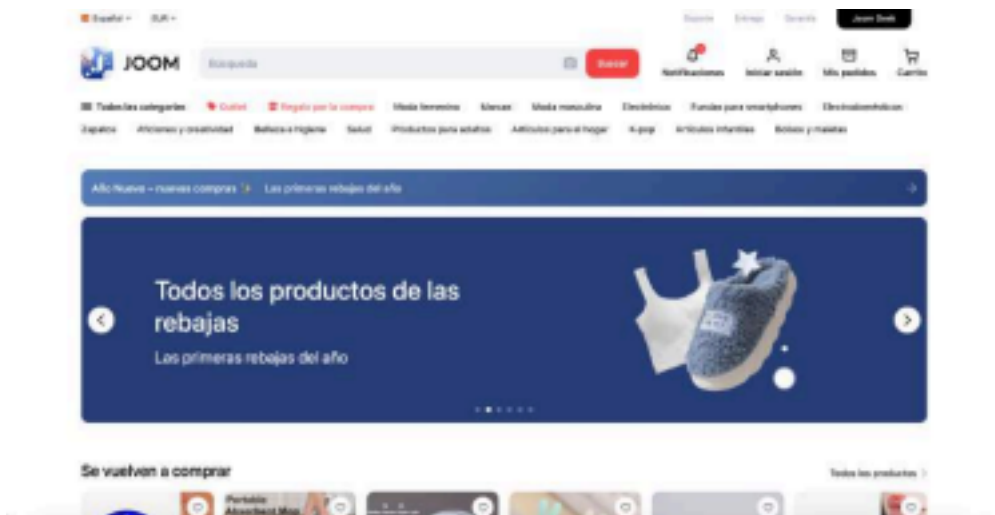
Español EUR

Soporte Entrega Garantía Joom Geek

JOOM Búsqueda Buscar

Notificaciones Iniciar sesión Mis pedidos Carrito

Todas las categorías Outlet Regalo por la compra Moda femenina Marcas Moda masculina Electrónica Fundas para smartphones Electrodomésticos Zapatos Aficiones y creatividad Belleza e higiene Salud Productos para adultos Artículos para el hogar K-pop Artículos infantiles Bolsos y maletas

Año Nuevo – nuevas compras Las primeras rebajas del año

Todos los productos de las rebajas

Las primeras rebajas del año

Se vuelven a comprar

Todos los productos

Portable Absorbent Mop